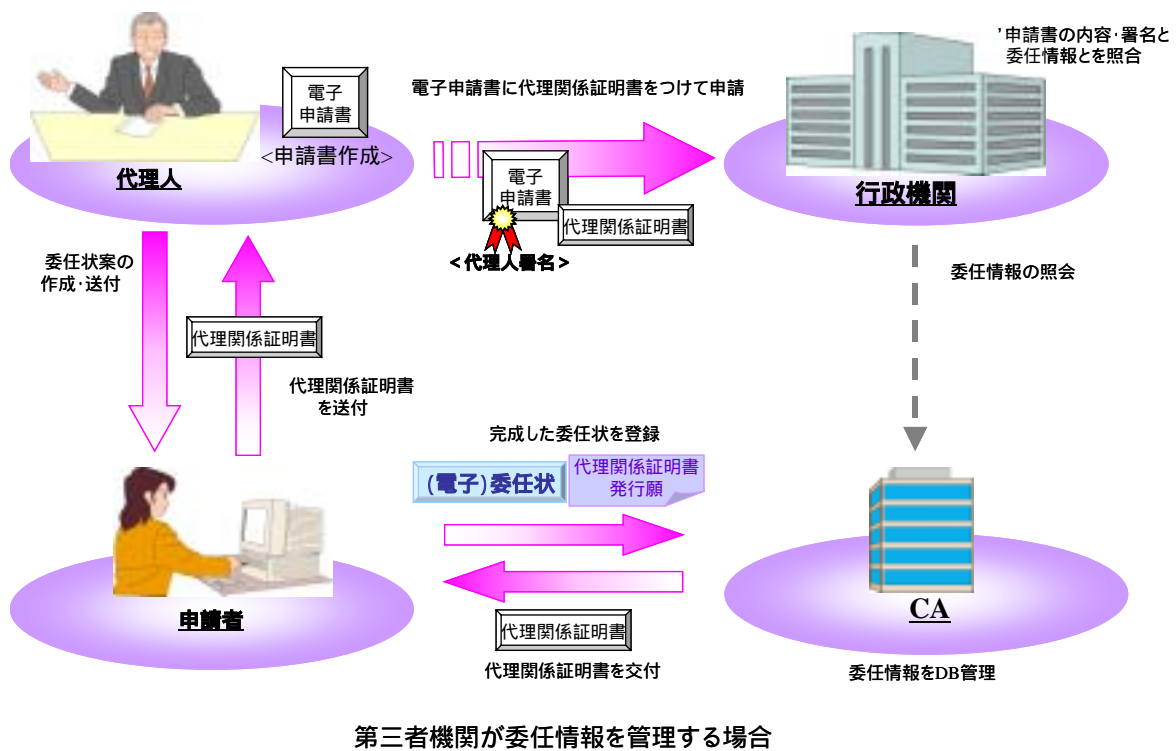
電子申請書

<申請書作成>

代理人

電子申請書に代理関係証明書をつけて申請

' 申請書の内容·署名と委任情報とを照合

行政機関

電子申請書

代理関係証明書

<代理人署名>

委任状案の作成·送付

代理関係証明書

代理関係証明書を送付

委任情報の照会

完成した委任状を登録

(電子)委任状

代理関係証明書発行願

申請者

代理関係証明書

代理関係証明書を交付

CA

委任情報をDB管理

第三者機関が委任情報を管理する場合